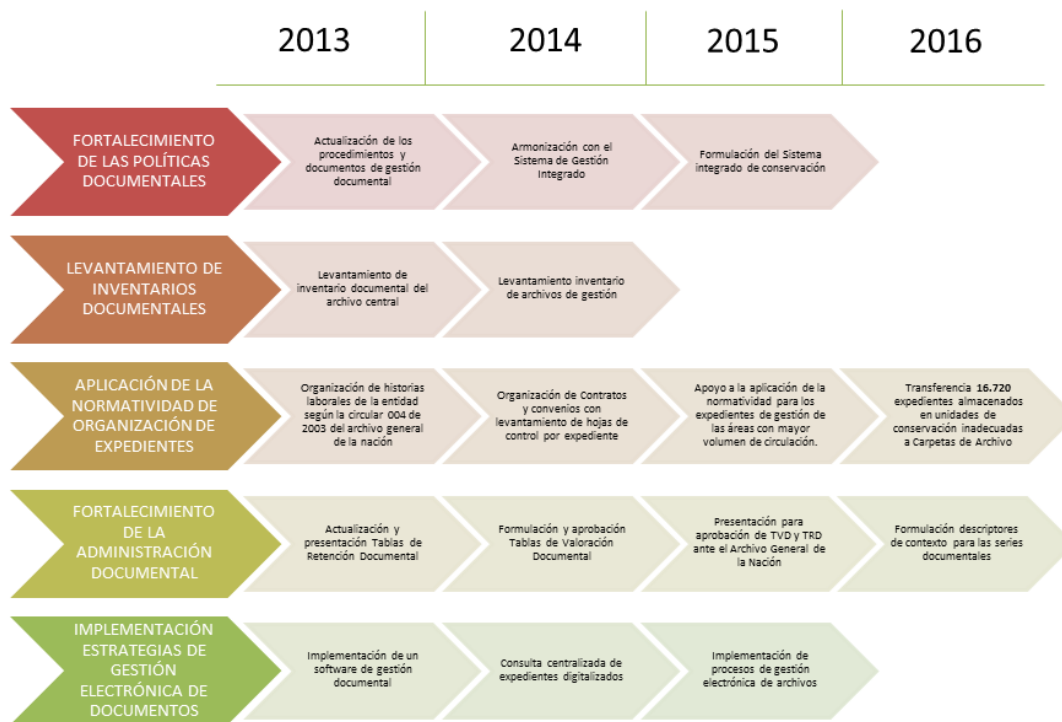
| | 2013 | 2014 | 2015 | 2016 |
|---|---|---|---|---|
| FORTALECIMIENTO DE LAS POLÍTICAS DOCUMENTALES | Actualización de los procedimientos y documentos de gestión documental | Armonización con el Sistema de Gestión Integrado | Formulación del Sistema integrado de conservación | |
| LEVANTAMIENTO DE INVENTARIOS DOCUMENTALES | Levantamiento de inventario documental del archivo central | Levantamiento inventario de archivos de gestión | | |
| APLICACIÓN DE LA NORMATIVIDAD DE ORGANIZACIÓN DE EXPEDIENTES | Organización de historias laborales de la entidad según la circular 004 de 2003 del archivo general de la nación | Organización de Contratos y convenios con levantamiento de hojas de control por expediente | Apoyo a la aplicación de la normatividad para los expedientes de gestión de las áreas con mayor volumen de circulación. | Transferencia 16.720 expedientes almacenados en unidades de conservación inadecuadas a Carpetas de Archivo |
| FORTALECIMIENTO DE LA ADMINISTRACIÓN DOCUMENTAL | Actualización y presentación Tablas de Retención Documental | Formulación y aprobación Tablas de Valoración Documental | Presentación para aprobación de TVD y TRD ante el Archivo General de la Nación | Formulación descriptores de contexto para las series documentales |
| IMPLEMENTACIÓN ESTRATEGIAS DE GESTIÓN ELECTRÓNICA DE DOCUMENTOS | Implementación de un software de gestión documental | Consulta centralizada de expedientes digitalizados | Implementación de procesos de gestión electrónica de archivos | |